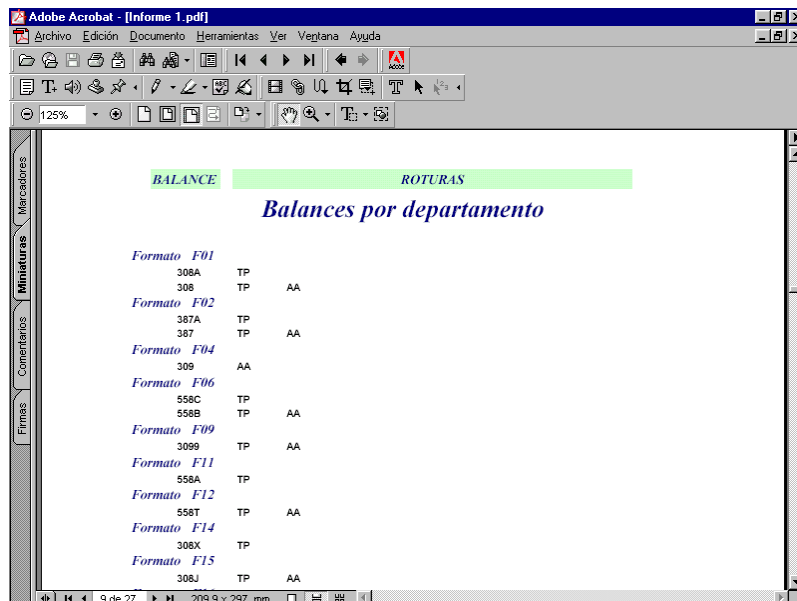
Adobe Acrobat - [Informe 1.pdf]

Archivo Edición Documento Herramientas Ver Ventana Ayuda

125%

Marcadores

Miniaturas

Comentarios

Firmas

BALANCE

ROTURAS

Balances por departamento

Formato F01
308A TP
308 TP AA

Formato F02
387A TP
387 TP AA

Formato F04
309 AA

Formato F06
558C TP
558B TP AA

Formato F09
3099 TP AA

Formato F11
558A TP

Formato F12
558T TP AA

Formato F14
308X TP

Formato F15
308J TP AA

9 de 27

209,9 x 297 mm